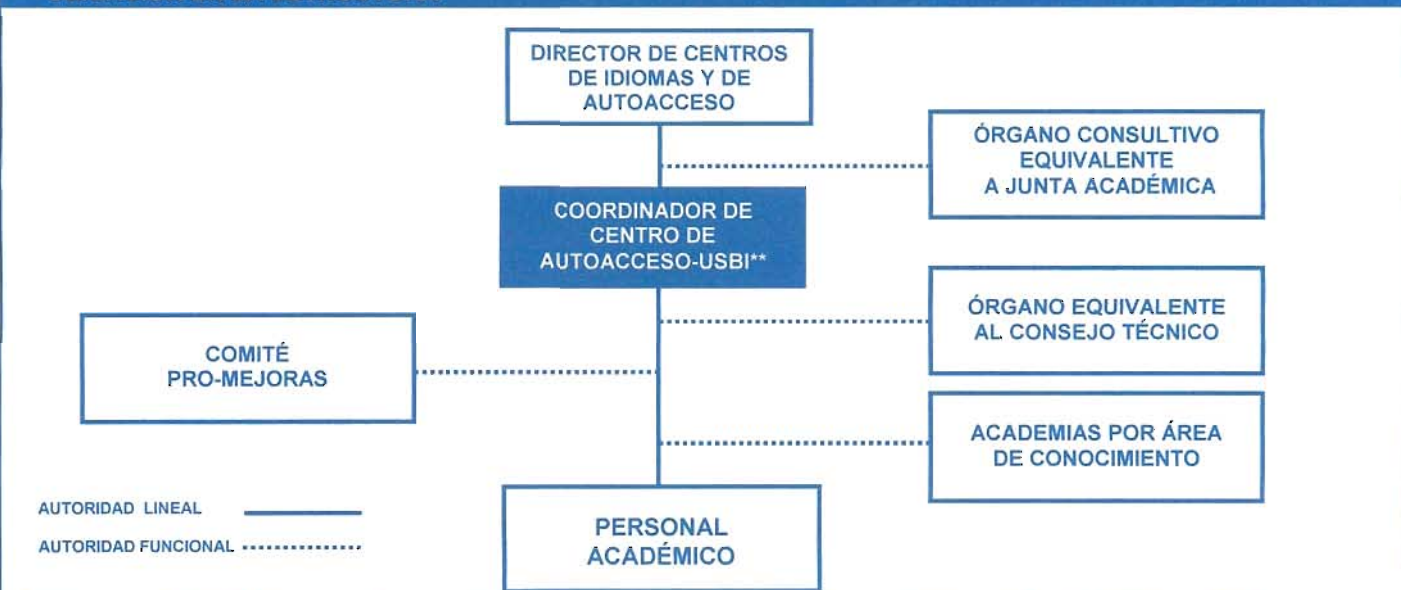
DIRECTOR DE CENTROS DE IDIOMAS Y DE AUTOACCESO

ÓRGANO CONSULTIVO EQUIVALENTE A JUNTA ACADÉMICA

COORDINADOR DE CENTRO DE AUTOACCESO-USBI**

ÓRGANO EQUIVALENTE AL CONSEJO TÉCNICO

COMITÉ PRO-MEJORAS

ACADEMIAS POR ÁREA DE CONOCIMIENTO

AUTORIDAD LINEAL

AUTORIDAD FUNCIONAL

PERSONAL ACADÉMICO